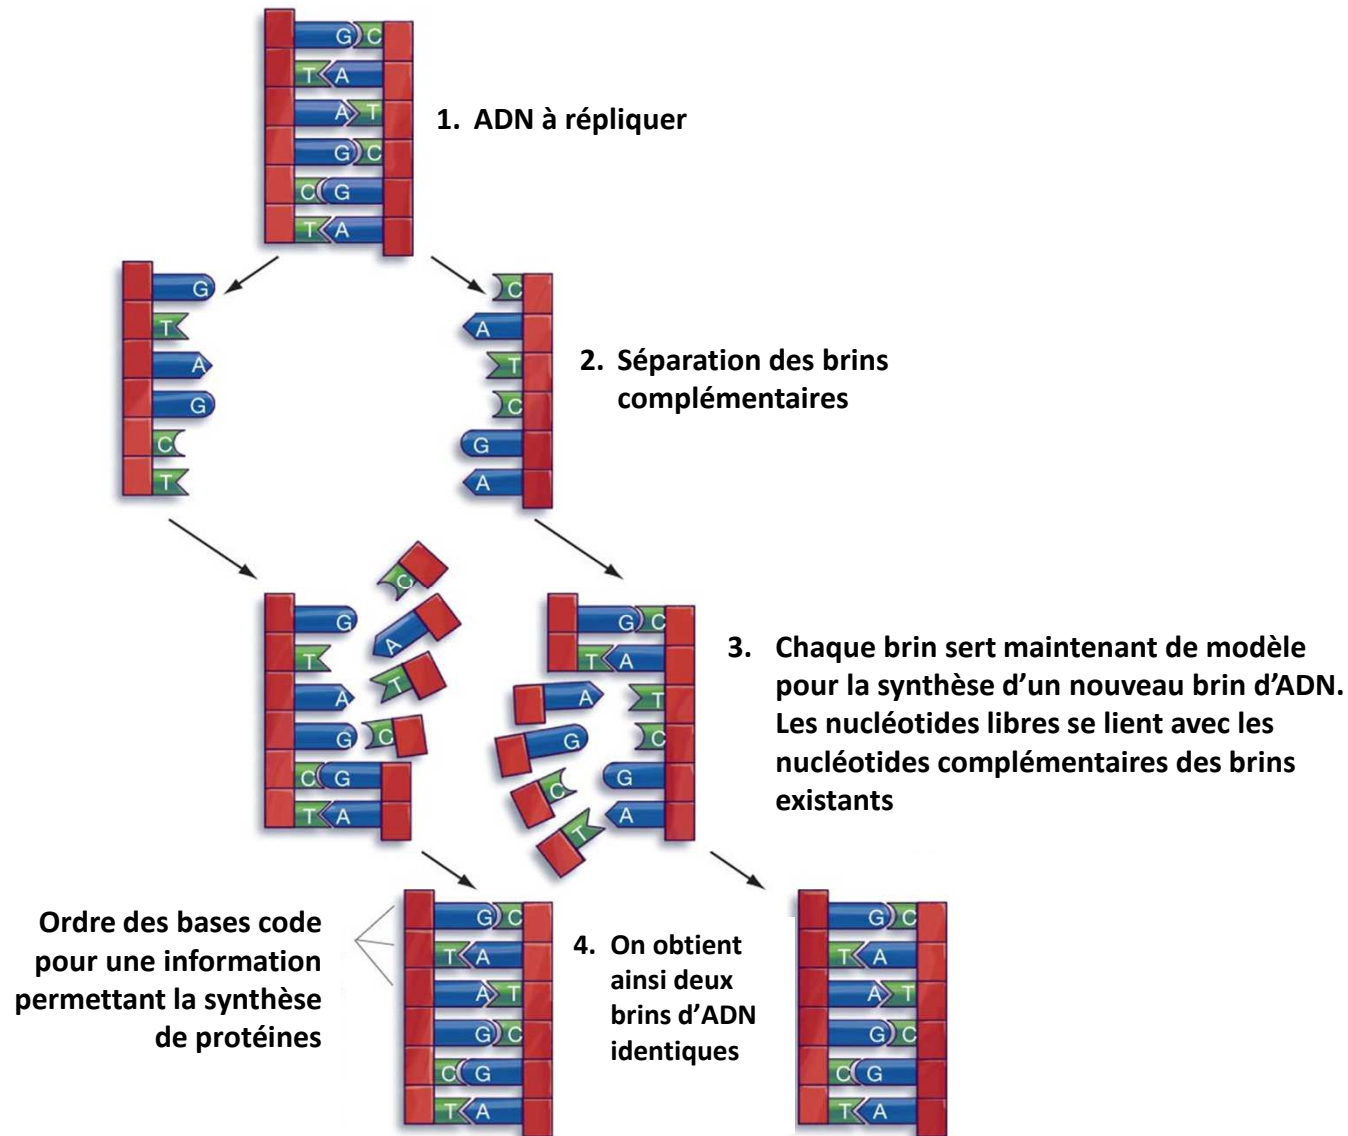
G C
T A
A T
G C
C G
T A

1. ADN à répliquer

G
T
A
G
C
T

C
A
T
C
G
A

2. Séparation des brins complémentaires

C
G
A
T
T
A
C
G
C G
T A

G C
T A
A T
G C
C G
T A

3. Chaque brin sert maintenant de modèle pour la synthèse d'un nouveau brin d'ADN. Les nucléotides libres se lient avec les nucléotides complémentaires des brins existants

Ordre des bases code pour une information permettant la synthèse de protéines

G C
T A
A T
G C
C G
T A

4. On obtient ainsi deux brins d'ADN identiques

G C
T A
A T
G C
C G
T A